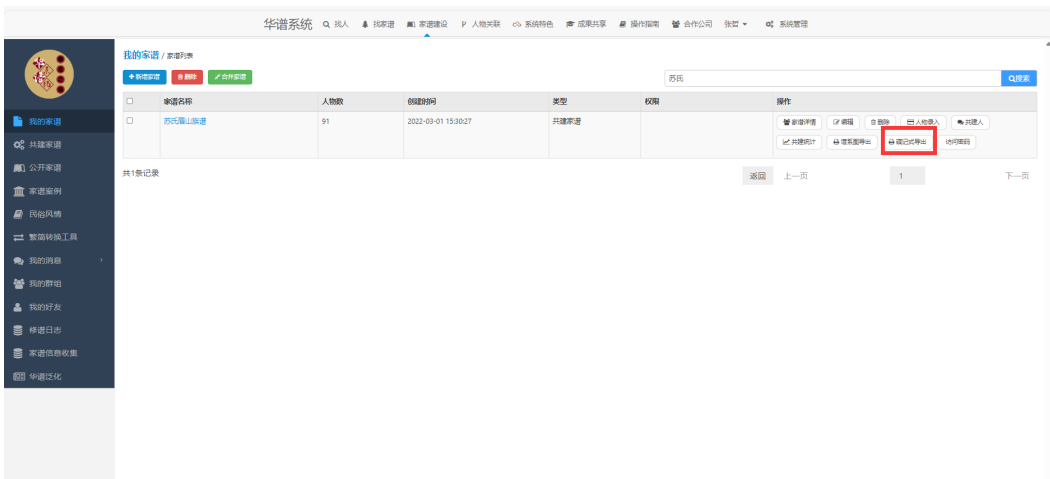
华谱系统 找人 找家谱 家谱建设 人物关联 系统特色 成果共享 操作指南 合作公司 张哲 系统管理

我的家谱
共建家谱
公开家谱
家谱案例
民俗风情
繁简转换工具
我的消息
我的群组
我的好友
修谱日志
家谱信息收集
华谱泛化

我的家谱 / 家谱列表

+新增家谱 删除 合并家谱

苏氏 搜索

| | 家谱名称 | 人物数 | 创建时间 | 类型 | 权限 | 操作 |
|---|---|---|---|---|---|---|
| | 苏氏眉山族谱 | 91 | 2022-03-01 15:30:27 | 共建家谱 | | 家谱详情 编辑 删除 人物录入 共建人 共建统计 世系图导出 吊线式导出 访问密码 |

共1条记录

返回 上一页 1 下一页